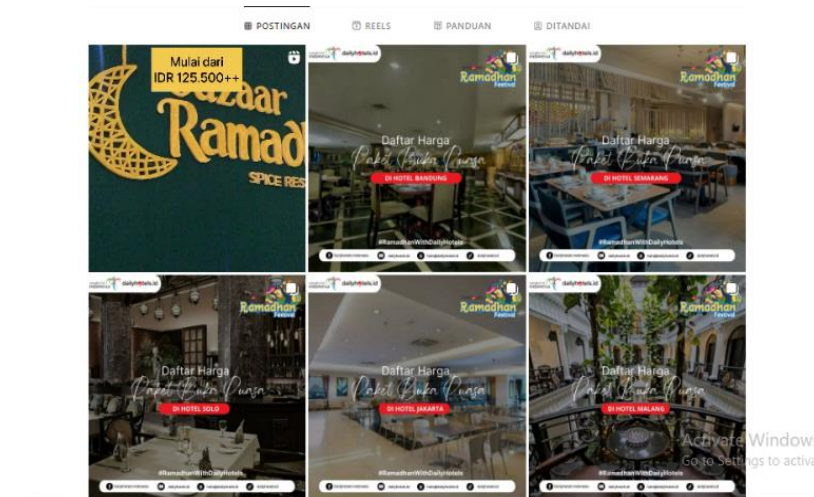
POSTINGAN REELS PANDUAN DITANDAI

Mulai dari IDR 125.500++

Bazaar Ramadh

SPICE RES

dailyhotels.id

Ramadhan Festival

Daftar Harga

Paket Buka Puasa

DI HOTEL BANDUNG

#RamadhanWithDailyHotels

dailyhotels.id

Ramadhan Festival

Daftar Harga

Paket Buka Puasa

DI HOTEL SEMARANG

#RamadhanWithDailyHotels

dailyhotels.id

Ramadhan Festival

Daftar Harga

Paket Buka Puasa

DI HOTEL SOLO

#RamadhanWithDailyHotels

dailyhotels.id

Ramadhan Festival

Daftar Harga

Paket Buka Puasa

DI HOTEL JAKARTA

#RamadhanWithDailyHotels

dailyhotels.id

Ramadhan Festival

Daftar Harga

Paket Buka Puasa

DI HOTEL MALANG

#RamadhanWithDailyHotels

Activate Windows

Go to Settings to activa